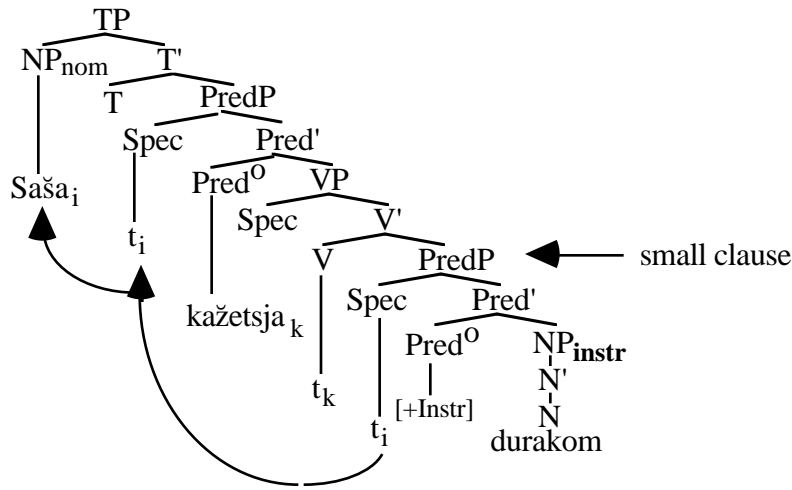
TP

$NP_{nom}$ T'

T PredP

Spec Pred'

$Pred^{o}$ VP

Spec V'

V PredP

Spec Pred'

$Pred^{o}$ $NP_{\mathbf{instr}}$

N'

N

$Saša_{i}$

$t_{i}$

$kažetsja_{k}$

$t_{k}$

$t_{i}$

[+Instr]

durakom

small clause